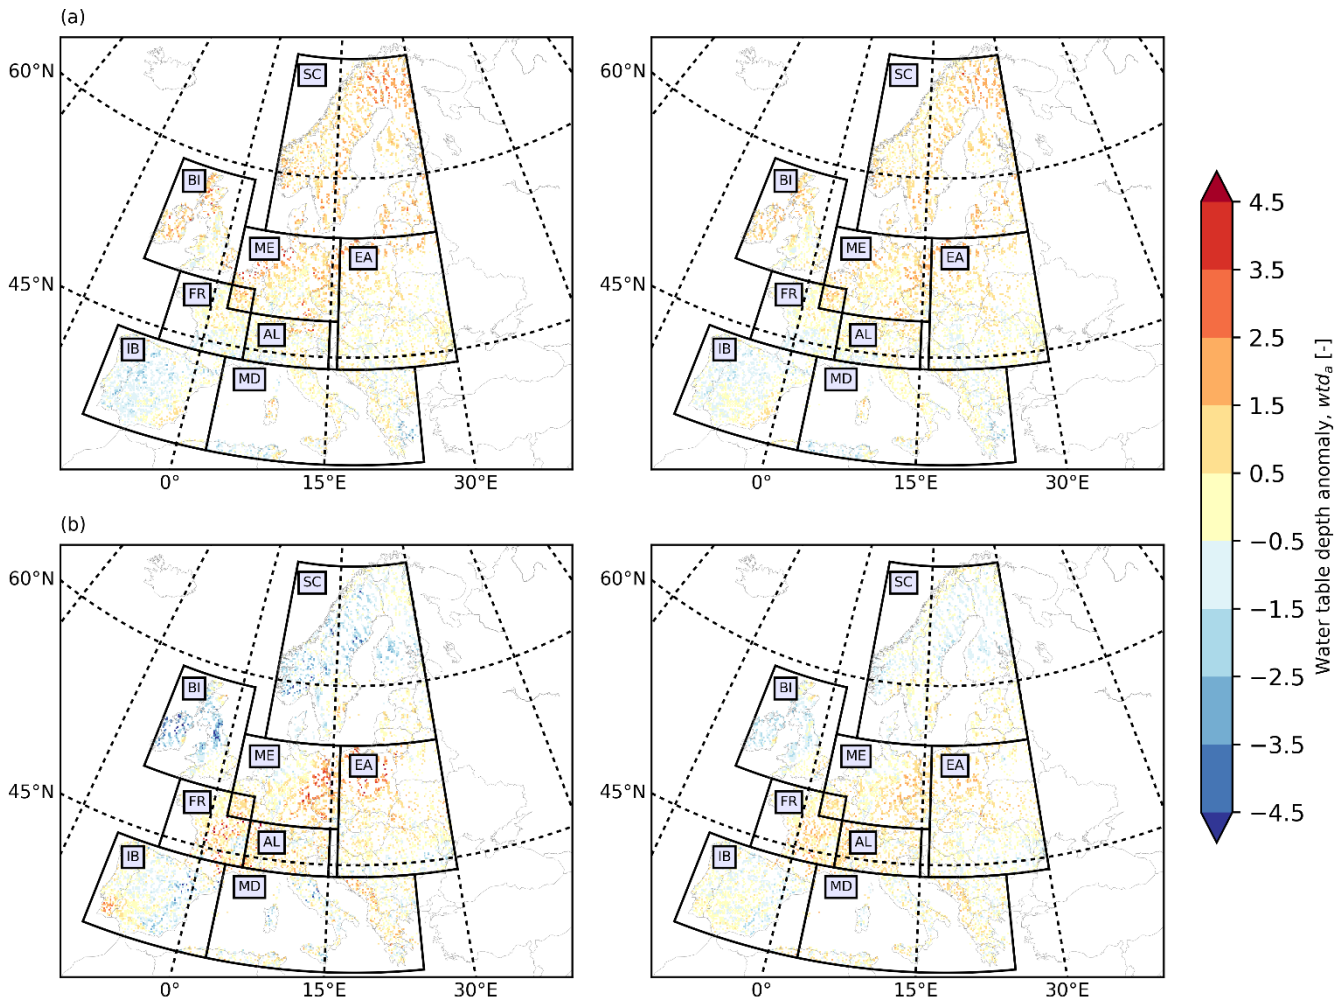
(a)

60°N
45°N
SC
BI
ME
EA
FR
AL
IB
MD
0°
15°E
30°E

60°N
45°N
SC
BI
ME
EA
FR
AL
IB
MD
0°
15°E
30°E

(b)

60°N
45°N
SC
BI
ME
EA
FR
AL
IB
MD
0°
15°E
30°E

60°N
45°N
SC
BI
ME
EA
FR
AL
IB
MD
0°
15°E
30°E

4.5
3.5
2.5
1.5
0.5
−0.5
−1.5
−2.5
−3.5
−4.5
Water table depth anomaly, $wtd_a$ [-]